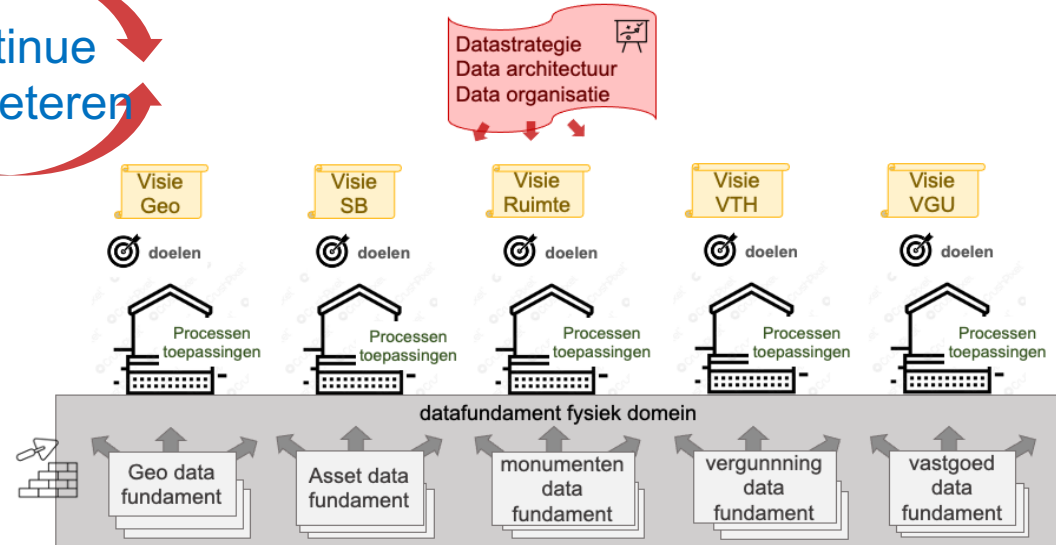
tinue
eteren

Datastrategie
Data architectuur
Data organisatie

Visie Geo

Visie SB

Visie Ruimte

Visie VTH

Visie VGU

doelen

doelen

doelen

doelen

doelen

Processen toepassingen

Processen toepassingen

Processen toepassingen

Processen toepassingen

Processen toepassingen

datafundament fysiek domein

Geo data fundament

Asset data fundament

monumenten data fundament

vergunnning data fundament

vastgoed data fundament